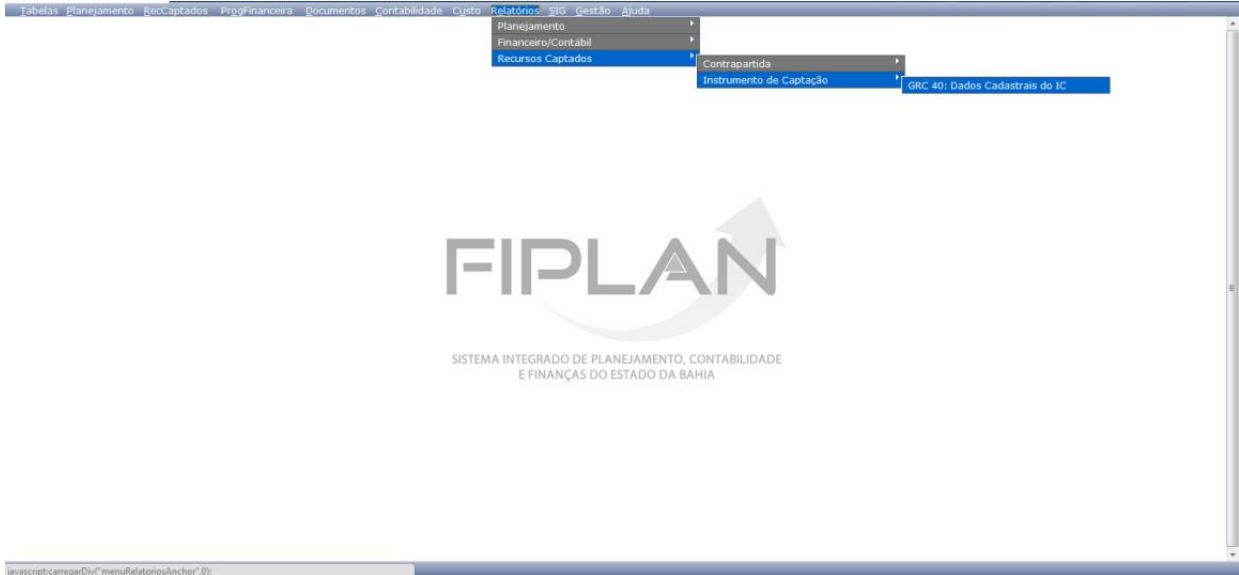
Tabelas Planejamento RecCaptados ProgFinanceira Documentos Contabilidade Custo Relatórios SIG Gestão Ajuda

Planejamento
Financeiro/Contábil
Recursos Captados

Contrapartida
Instrumento de Captação

GRC 40: Dados Cadastrais do IC

FIPLAN

SISTEMA INTEGRADO DE PLANEJAMENTO, CONTABILIDADE E FINANÇAS DO ESTADO DA BAHIA

javascript:carregarDiv("menuRelatoriosAnchor",0);